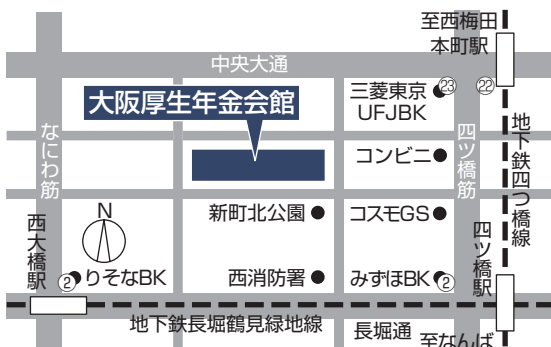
至西梅田
本町駅

中央大通

大阪厚生年金会館

三菱東京
UFJBK

23

22

なにわ筋

四ツ橋筋

地下鉄四つ橋線

コンビニ

N

新町北公園

コスモGS

西大橋駅

四ツ橋駅

2

りそなBK

西消防署

みずほBK

2

地下鉄長堀鶴見緑地線

長堀通

至なんば